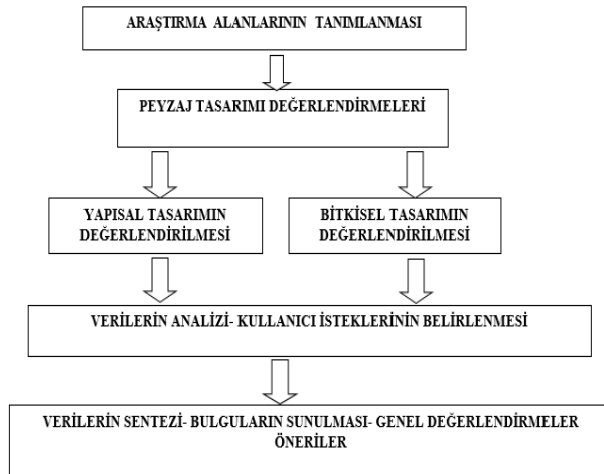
ARAŞTIRMA ALANLARININ TANIMLANMASI

PEYZAJ TASARIMI DEĞERLENDİRMELERİ

YAPISAL TASARIMIN DEĞERLENDİRİLMESİ

BİTKİSEL TASARIMIN DEĞERLENDİRİLMESİ

VERİLERİN ANALİZİ- KULLANICI İSTEKLERİNİN BELİRLENMESİ

VERİLERİN SENTEZİ- BULGULARIN SUNULMASI- GENEL DEĞERLENDİRMELER ÖNERİLER